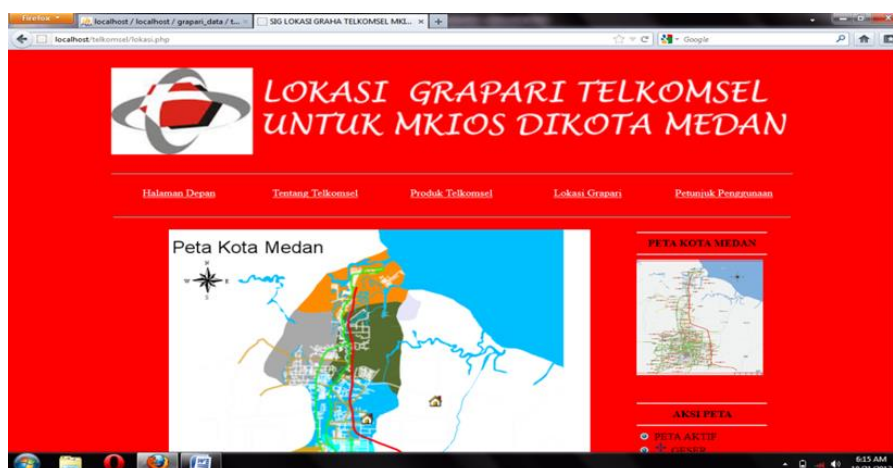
Firefox
localhost / localhost / grapari_data / t...
SIG LOKASI GRAHA TELKOMSEL MKI...
+
localhost/telkomsel/lokasi.php
Google

LOKASI GRAPARI TELKOMSEL UNTUK MKIOS DIKOTA MEDAN

Halaman Depan
Tentang Telkomsel
Produk Telkomsel
Lokasi Grapari
Petunjuk Penggunaan

Peta Kota Medan

N
W
E
S

PETA KOTA MEDAN

AKSI PETA

PETA AKTIF
GESER

6:15 AM
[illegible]